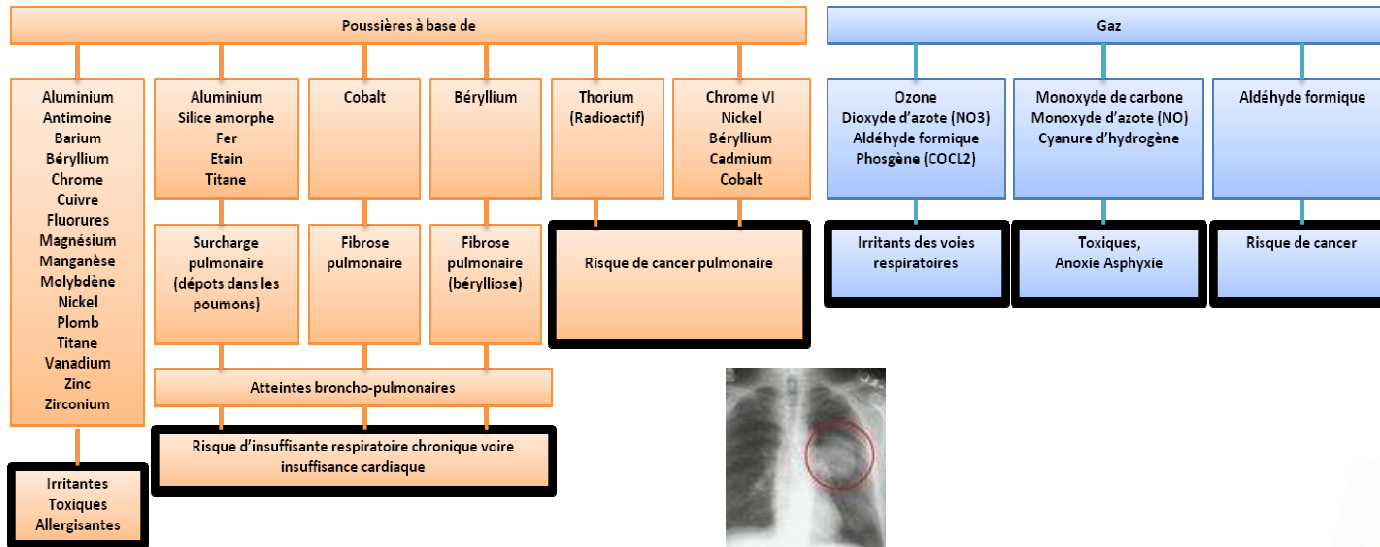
Poussières à base de

Aluminium
Antimoine
Barium
Béryllium
Chrome
Cuivre
Fluorures
Magnésium
Manganèse
Molybdène
Nickel
Plomb
Titane
Vanadium
Zinc
Zirconium

Irritantes
Toxiques
Allergisantes

Aluminium
Silice amorphe
Fer
Etain
Titane

Surcharge pulmonaire (dépots dans les poumons)

Cobalt

Fibrose pulmonaire

Béryllium

Fibrose pulmonaire (bérylliose)

Atteintes broncho-pulmonaires

Risque d'insuffisante respiratoire chronique voire insuffisance cardiaque

Thorium
(Radioactif)

Chrome VI
Nickel
Béryllium
Cadmium
Cobalt

Risque de cancer pulmonaire

Gaz

Ozone
Dioxyde d'azote (NO3)
Aldéhyde formique
Phosgène (COCL2)

Irritants des voies respiratoires

Monoxyde de carbone
Monoxyde d'azote (NO)
Cyanure d'hydrogène

Toxiques,
Anoxie Asphyxie

Aldéhyde formique

Risque de cancer